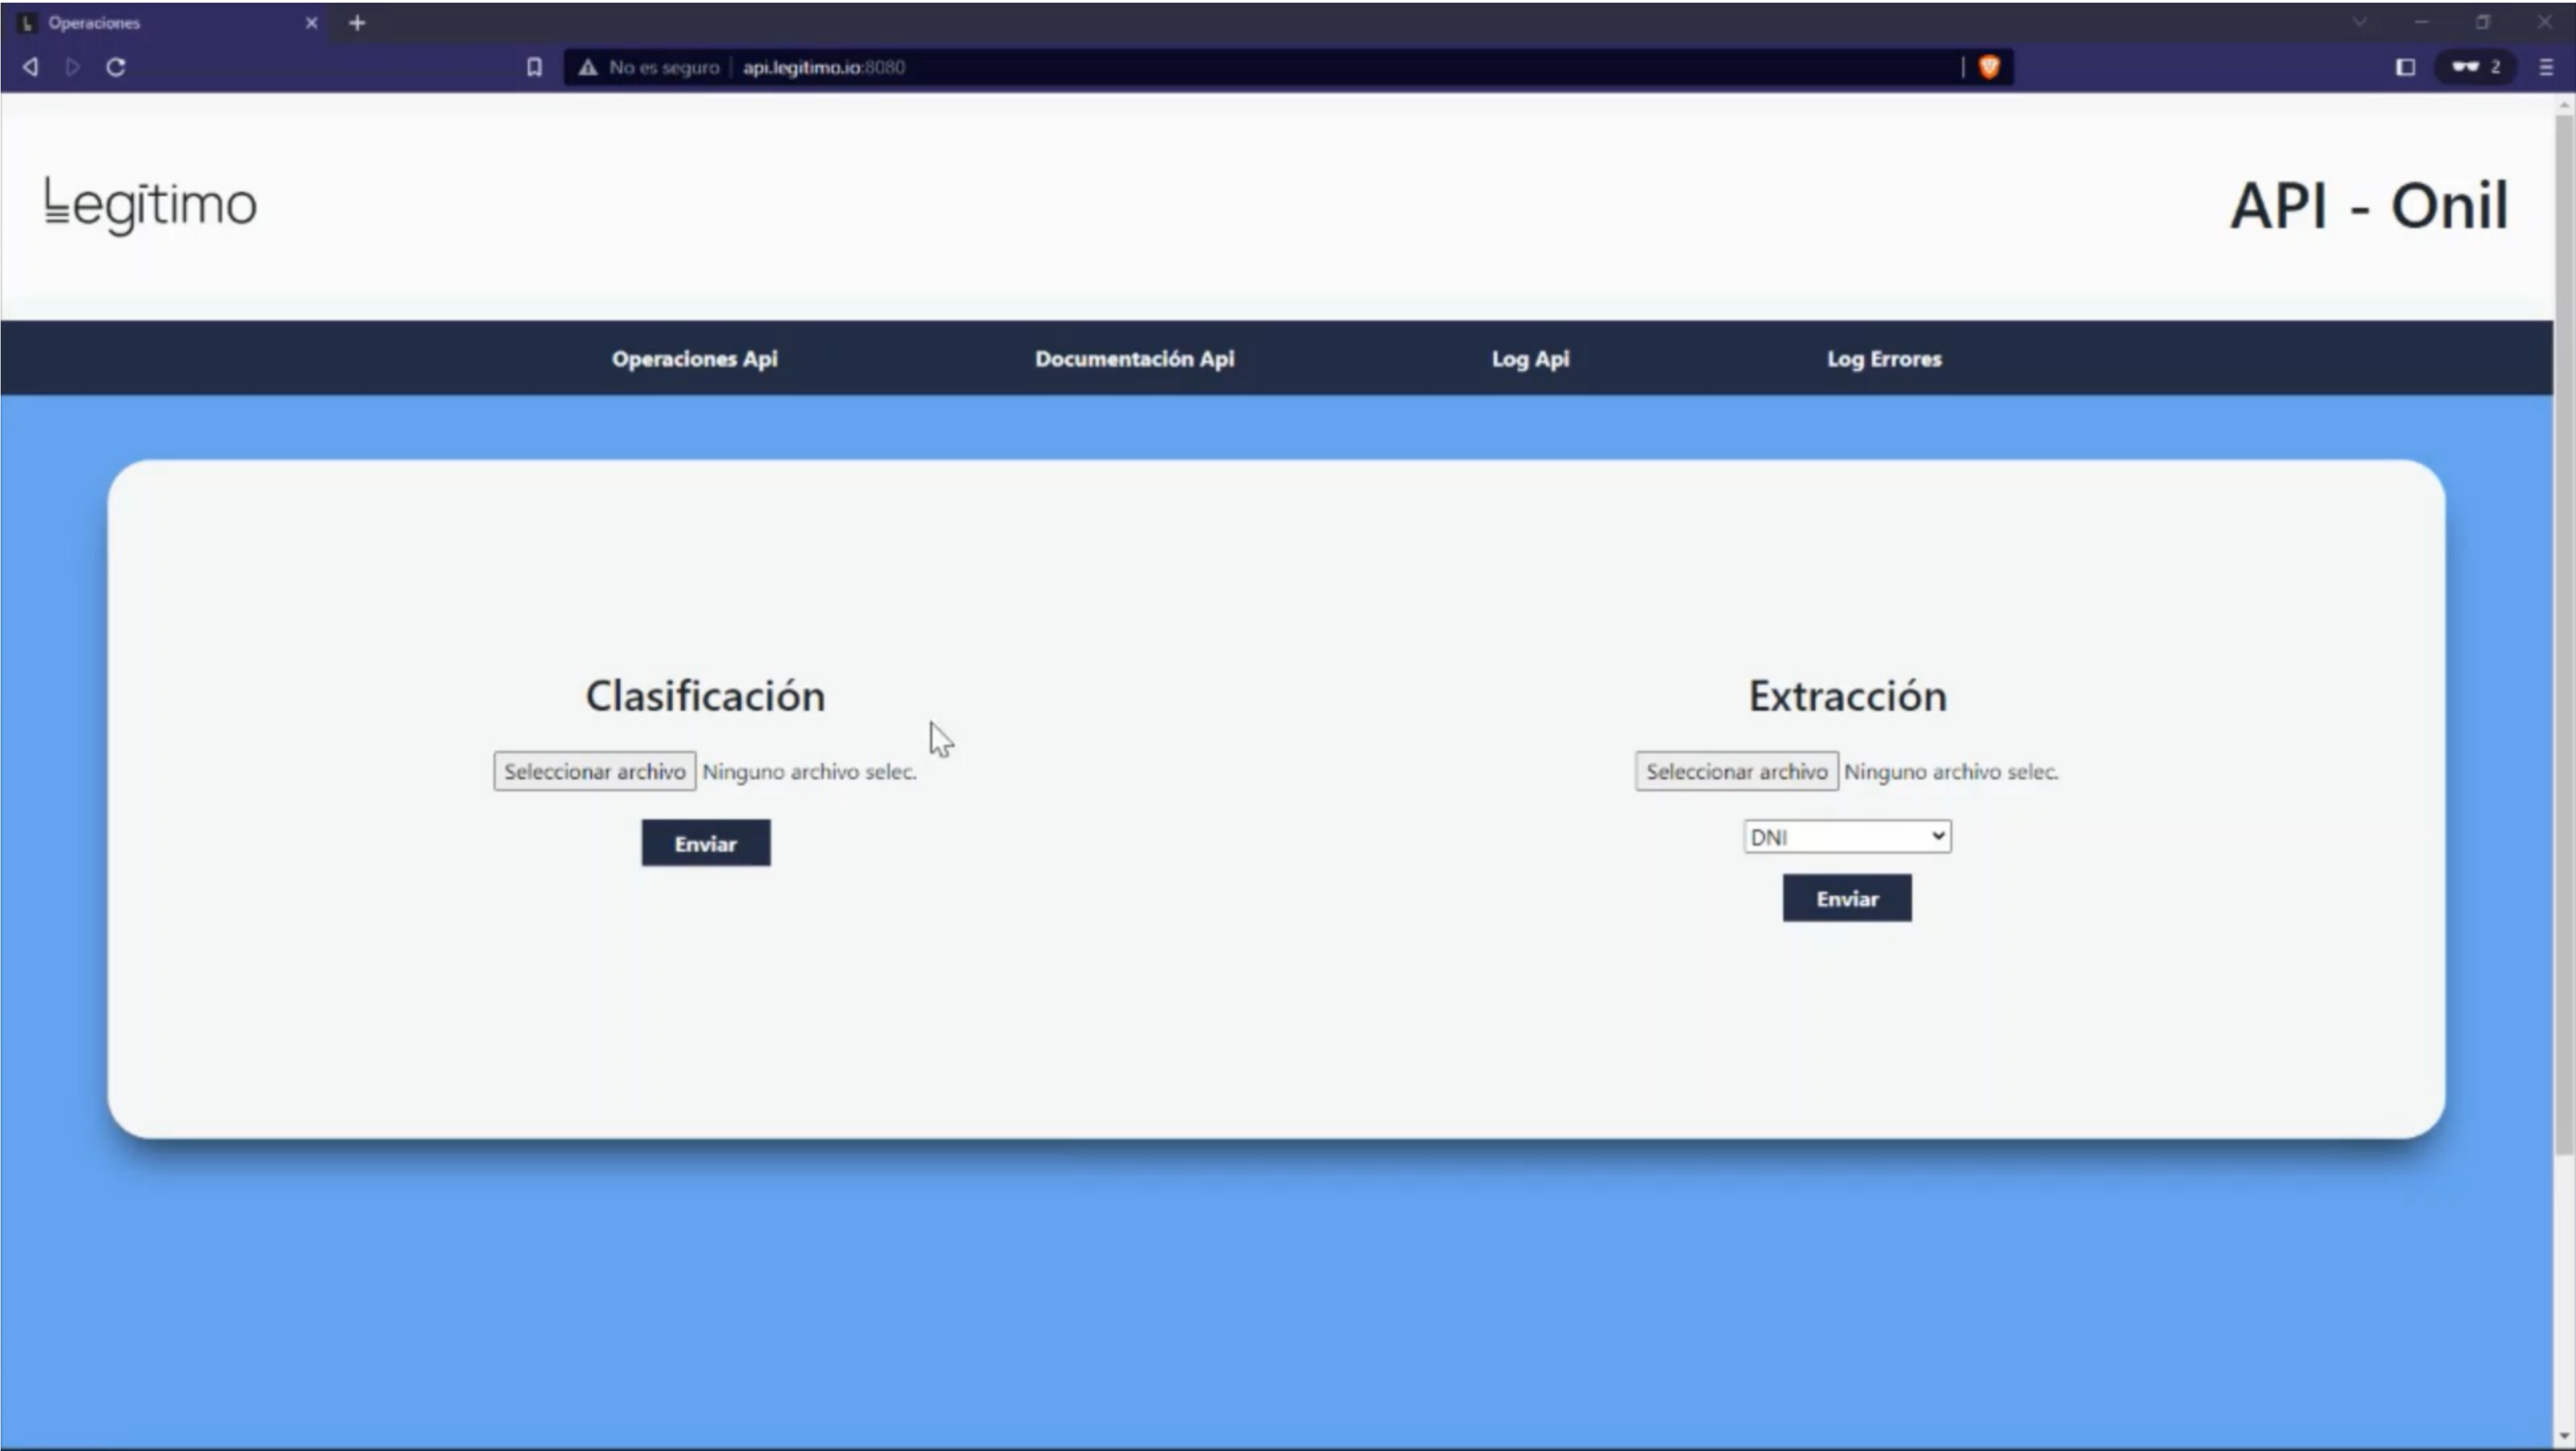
Operaciones

No es seguro | api.legitimo.io:8080

2

Legītimo

API - Onil

Operaciones Api

Documentación Api

Log Api

Log Errores

Clasificación

Seleccionar archivo Ninguno archivo selec.

Enviar

Extracción

Seleccionar archivo Ninguno archivo selec.

DNI

Enviar